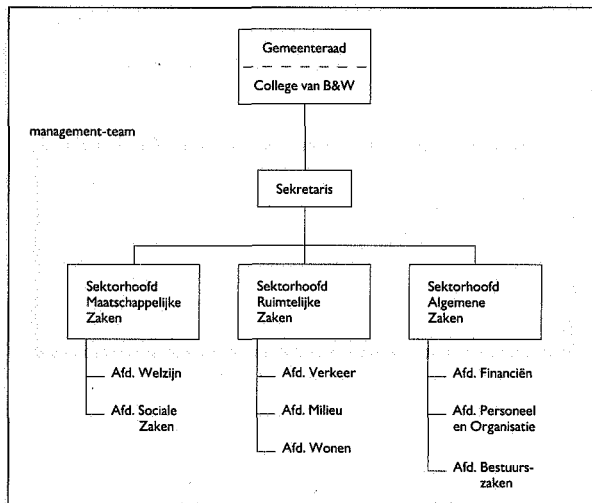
Gemeenteraad

College van B&W

management-team

Sekretaris

Sektorhoofd Maatschappelijke Zaken

Sektorhoofd Ruimtelijke Zaken

Sektorhoofd Algemene Zaken

Afd. Welzijn

Afd. Sociale Zaken

Afd. Verkeer

Afd. Milieu

Afd. Wonen

Afd. Financiën

Afd. Personeel en Organisatie

Afd. Bestuurszaken